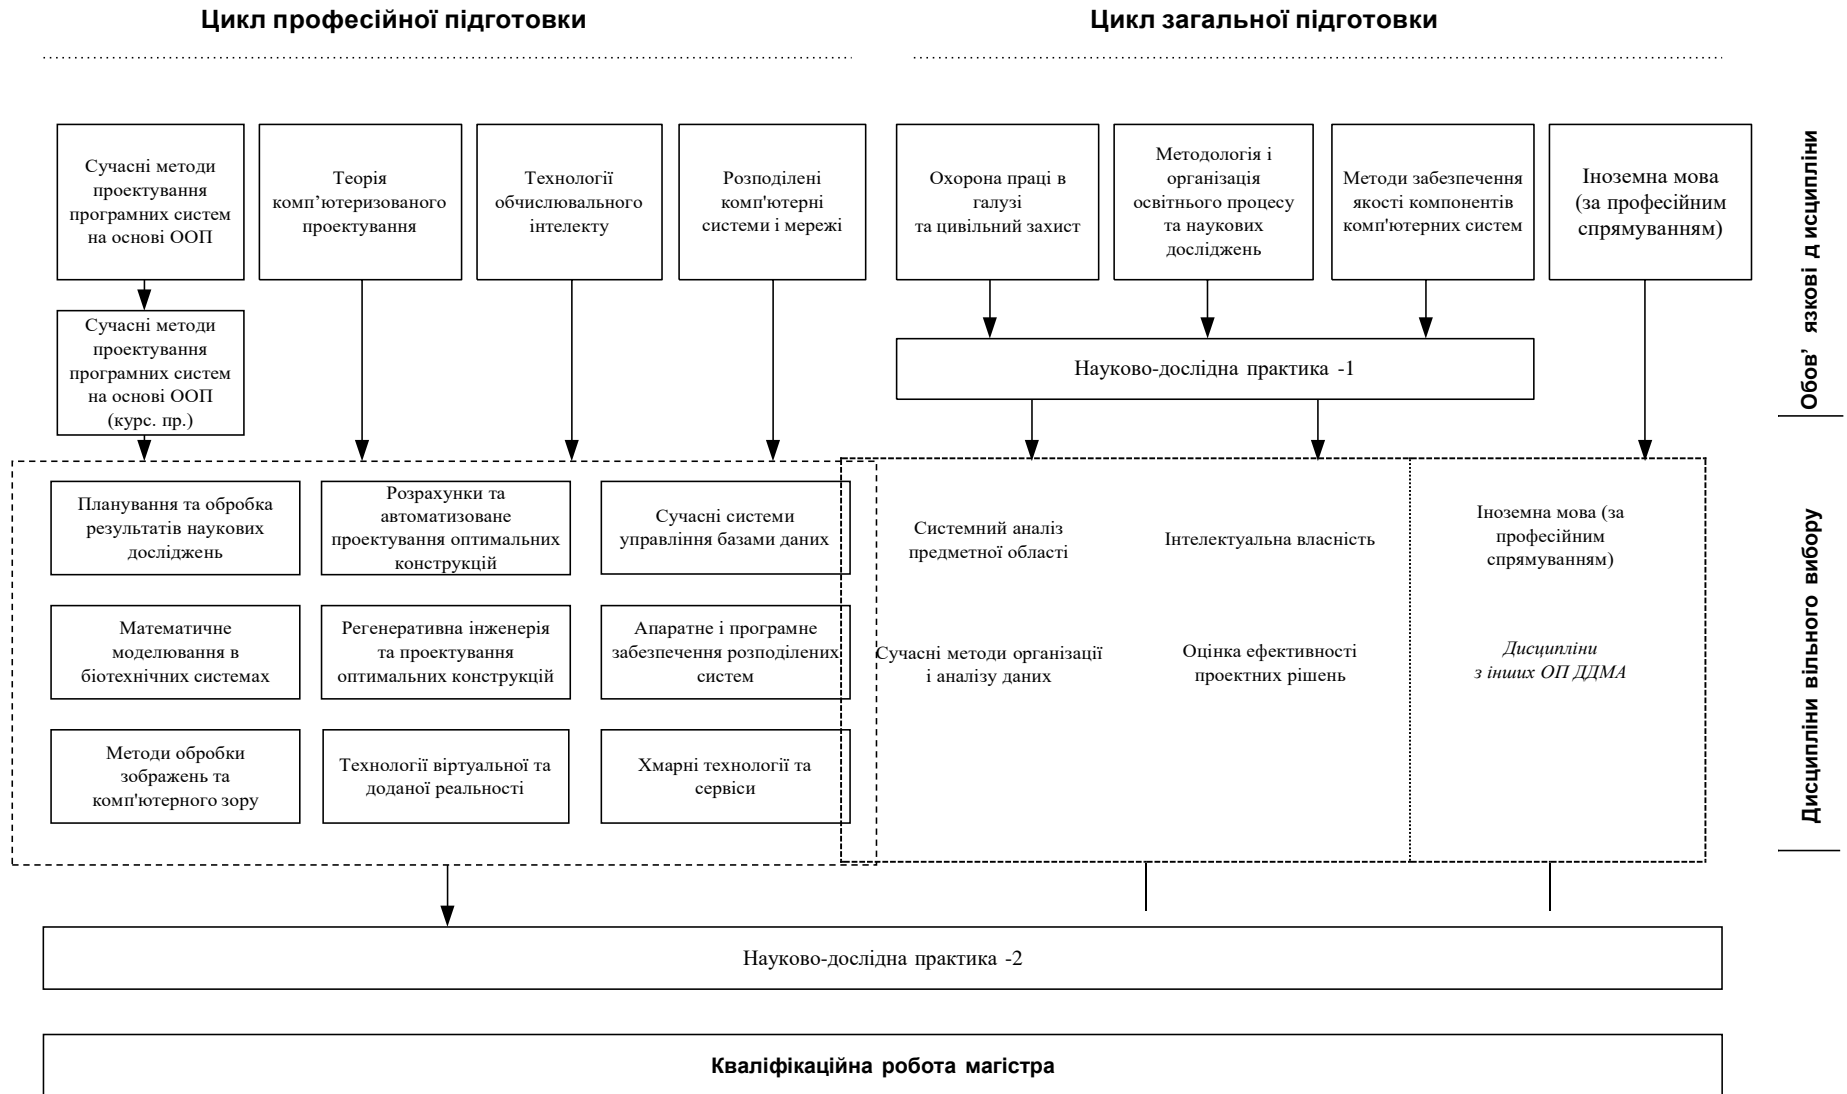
Цикл професійної підготовки

Цикл загальної підготовки

Сучасні методи проектування програмних систем на основі ООП

Теорія комп'ютеризованого проектування

Технології обчислювального інтелекту

Розподілені комп'ютерні системи і мережі

Охорона праці в галузі та цивільний захист

Методологія і організація освітнього процесу та наукових досліджень

Методи забезпечення якості компонентів комп'ютерних систем

Іноземна мова (за професійним спрямуванням)

Обов' язкові дисципліни

Сучасні методи проектування програмних систем на основі ООП (курс. пр.)

Науково-дослідна практика -1

Планування та обробка результатів наукових досліджень

Розрахунки та автоматизоване проектування оптимальних конструкцій

Сучасні системи управління базами даних

Математичне моделювання в біотехнічних системах

Регенеративна інженерія та проектування оптимальних конструкцій

Апаратне і програмне забезпечення розподілених систем

Методи обробки зображень та комп'ютерного зору

Технології віртуальної та доданої реальності

Хмарні технології та сервіси

Системний аналіз предметної області

Інтелектуальна власність

Сучасні методи організації і аналізу даних

Оцінка ефективності проектних рішень

Іноземна мова (за професійним спрямуванням)

Дисципліни з інших ОП ДДМА

Дисципліни вільного вибору

Науково-дослідна практика -2

Кваліфікаційна робота магістра